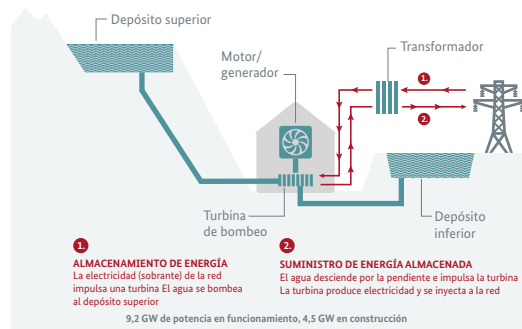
Depósito superior

Motor/ generador

Transformador

1.

2.

Turbina de bombeo

Depósito inferior

1.
ALMACENAMIENTO DE ENERGÍA
La electricidad (sobrante) de la red impulsa una turbina El agua se bombea al depósito superior

2.
SUMINISTRO DE ENERGÍA ALMACENADA
El agua desciende por la pendiente e impulsa la turbina
La turbina produce electricidad y se inyecta a la red

9,2 GW de potencia en funcionamiento, 4,5 GW en construcción